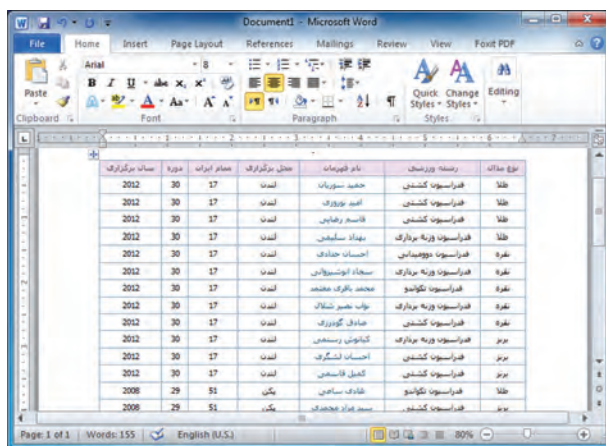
Document1 - Microsoft Word

File Home Insert Page Layout References Mailings Review View Foxit PDF

Paste
Clipboard
Arial
8
Font
Paragraph
Quick Styles
Change Styles
Styles
Editing

| سال برگزاری | دوره | مقام ایران | محل برگزاری | نام قهرمان | رشته ورزشی | نوع مدال |
|---|---|---|---|---|---|---|
| 2012 | 30 | 17 | لندن | حمید سوریان | فدراسیون کشتی | طلا |
| 2012 | 30 | 17 | لندن | امید نوروزی | فدراسیون کشتی | طلا |
| 2012 | 30 | 17 | لندن | قاسم رضایی | فدراسیون کشتی | طلا |
| 2012 | 30 | 17 | لندن | بهداد سلیمی | فدراسیون وزنه برداری | طلا |
| 2012 | 30 | 17 | لندن | احسان حدادی | فدراسیون دوومیدانی | نقره |
| 2012 | 30 | 17 | لندن | سجاد انوشیروانی | فدراسیون وزنه برداری | نقره |
| 2012 | 30 | 17 | لندن | محمد باقری معتمد | فدراسیون تکواندو | نقره |
| 2012 | 30 | 17 | لندن | نواب نصیر شلال | فدراسیون وزنه برداری | نقره |
| 2012 | 30 | 17 | لندن | صادق گودرزی | فدراسیون کشتی | نقره |
| 2012 | 30 | 17 | لندن | کیانوش رستمی | فدراسیون وزنه برداری | برنز |
| 2012 | 30 | 17 | لندن | احسان لشگری | فدراسیون کشتی | برنز |
| 2012 | 30 | 17 | لندن | کمیل قاسمی | فدراسیون کشتی | برنز |
| 2008 | 29 | 51 | پکن | هادی ساعی | فدراسیون تکواندو | طلا |
| 2008 | 29 | 51 | پکن | سید مراد محمدی | فدراسیون کشتی | برنز |

Page: 1 of 1 Words: 155 English (U.S.) 80%